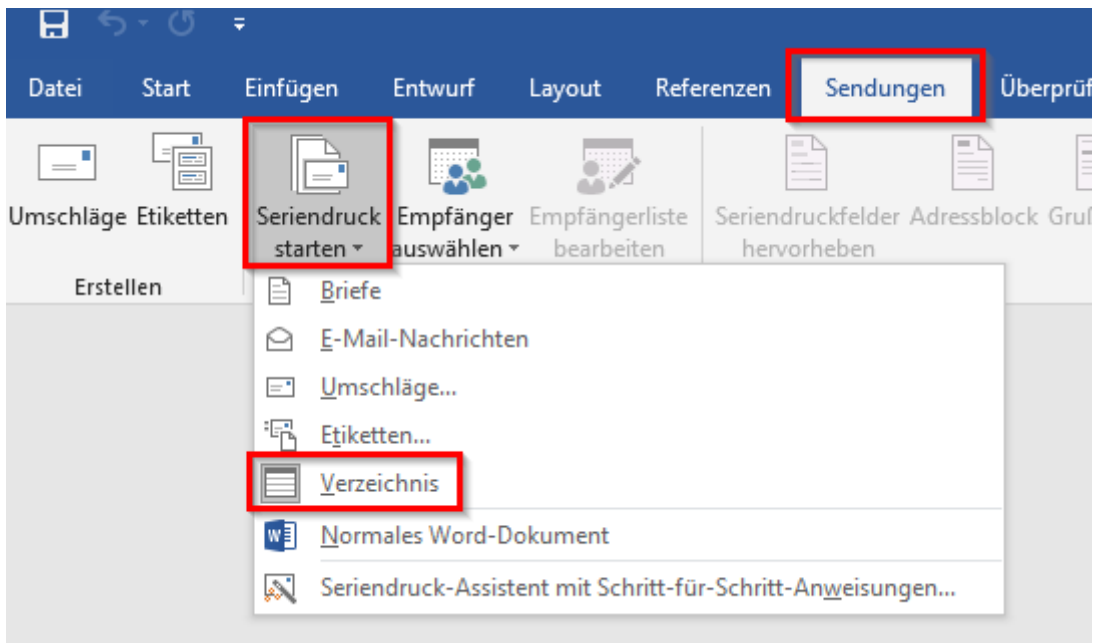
Datei Start Einfügen Entwurf Layout Referenzen Sendungen Überprüf

Umschläge Etiketten Seriendruck starten Empfänger auswählen Empfängerliste bearbeiten Seriendruckfelder hervorheben Adressblock Gru

Erstellen

Briefe
E-Mail-Nachrichten
Umschläge...
Etiketten...
Verzeichnis
Normales Word-Dokument
Seriendruck-Assistent mit Schritt-für-Schritt-Anweisungen...